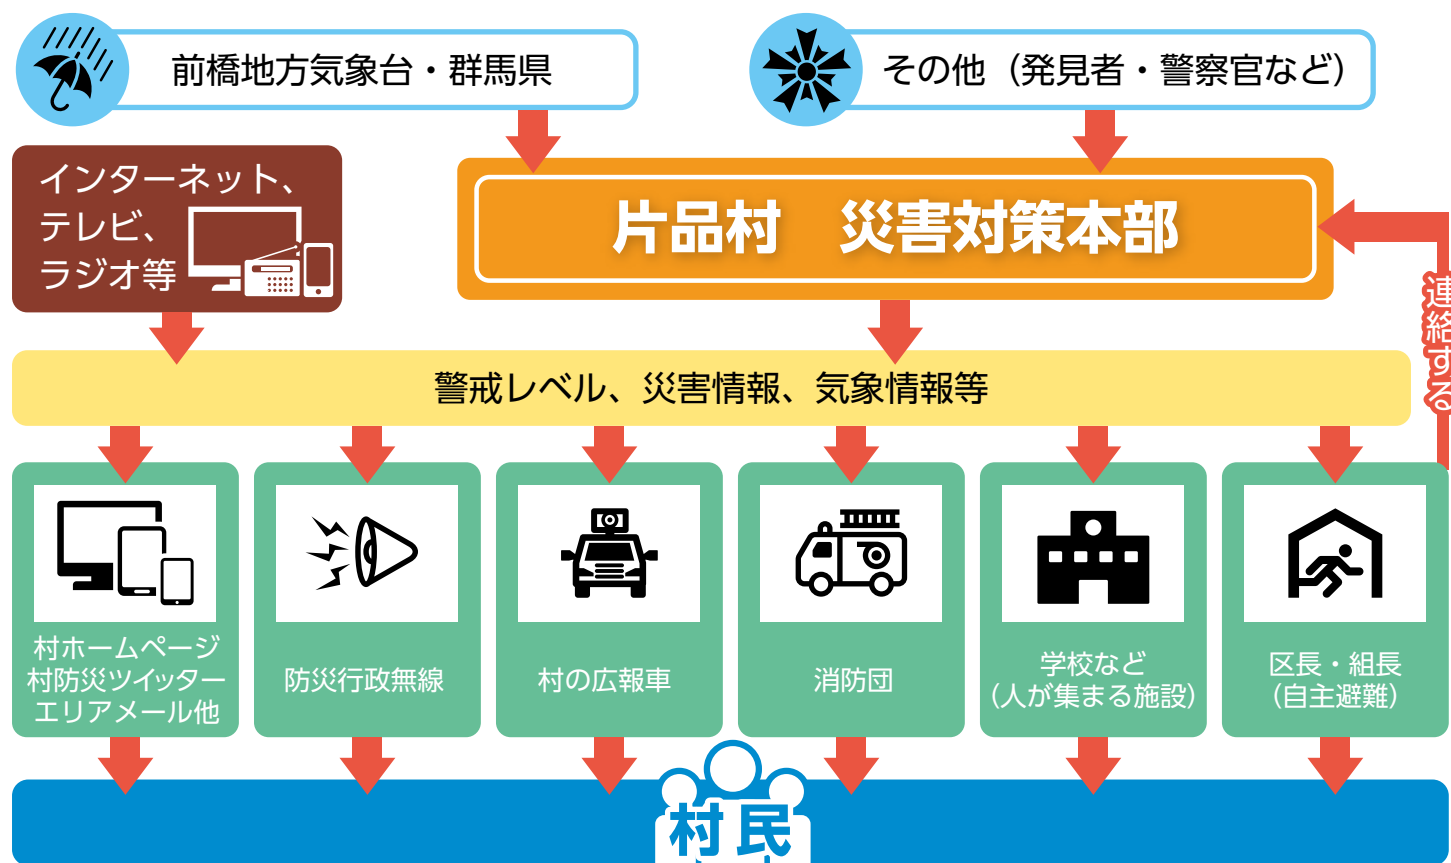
前橋地方気象台・群馬県

その他（発見者・警察官など）

インターネット、テレビ、ラジオ等

片品村　災害対策本部

連絡する

警戒レベル、災害情報、気象情報等

村ホームページ
村防災ツイッター
エリアメール他

防災行政無線

村の広報車

消防団

学校など
（人が集まる施設）

区長・組長
（自主避難）

村民